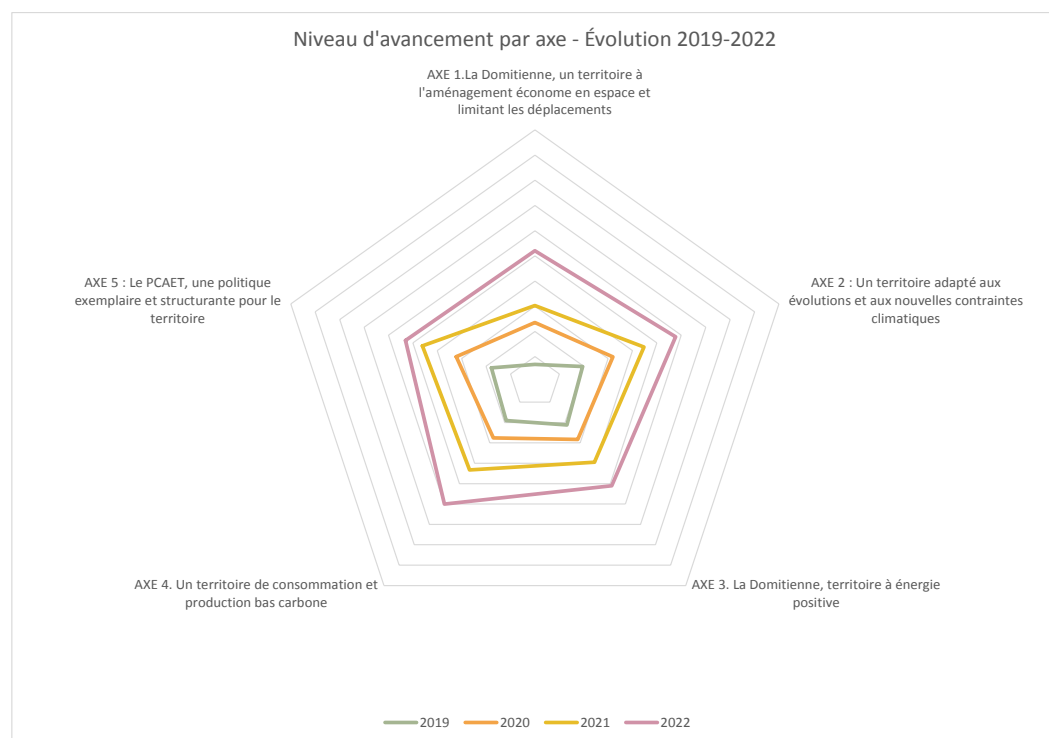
Niveau d'avancement par axe - Évolution 2019-2022

AXE 1.La Domitienne, un territoire à l'aménagement économe en espace et limitant les déplacements

AXE 2 : Un territoire adapté aux évolutions et aux nouvelles contraintes climatiques

AXE 3. La Domitienne, territoire à énergie positive

AXE 4. Un territoire de consommation et production bas carbone

AXE 5 : Le PCAET, une politique exemplaire et structurante pour le territoire

2019 2020 2021 2022